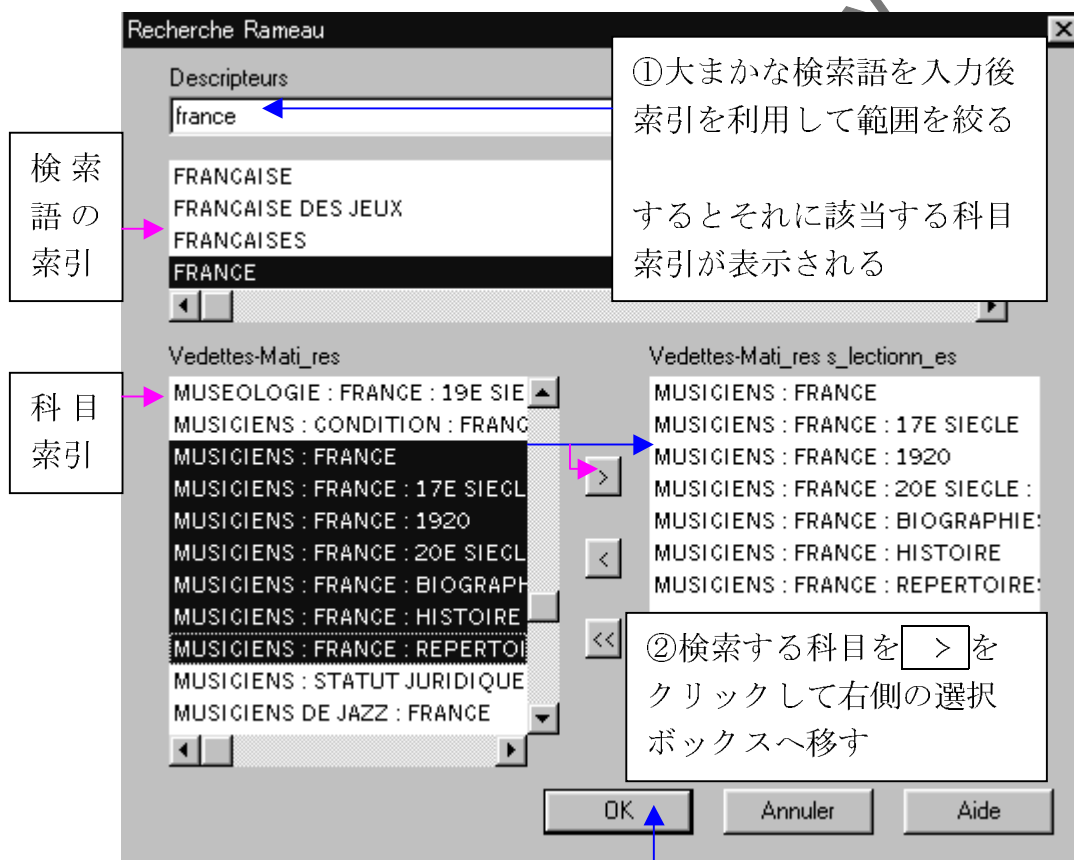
Recherche Rameau

Descripteurs

france

①大まかな検索語を入力後索引を利用して範囲を絞る

するとそれに該当する科目索引が表示される

検索語の索引

FRANCAISE
FRANCAISE DES JEUX
FRANCAISES
FRANCE

Vedettes-Mati_res

科目索引

MUSEOLOGIE : FRANCE : 19E SIE
MUSICIENS : CONDITION : FRANC
MUSICIENS : FRANCE
MUSICIENS : FRANCE : 17E SIECL
MUSICIENS : FRANCE : 1920
MUSICIENS : FRANCE : 20E SIECL
MUSICIENS : FRANCE : BIOGRAPH
MUSICIENS : FRANCE : HISTOIRE
MUSICIENS : FRANCE : REPERTOI
MUSICIENS : STATUT JURIDIQUE
MUSICIENS DE JAZZ : FRANCE

>
<
<<

Vedettes-Mati_res s_lectionn_es

MUSICIENS : FRANCE
MUSICIENS : FRANCE : 17E SIECLE
MUSICIENS : FRANCE : 1920
MUSICIENS : FRANCE : 20E SIECLE :
MUSICIENS : FRANCE : BIOGRAPHIE:
MUSICIENS : FRANCE : HISTOIRE
MUSICIENS : FRANCE : REPERTOIRE:

②検索する科目を > をクリックして右側の選択ボックスへ移す

OK
Annuler
Aide